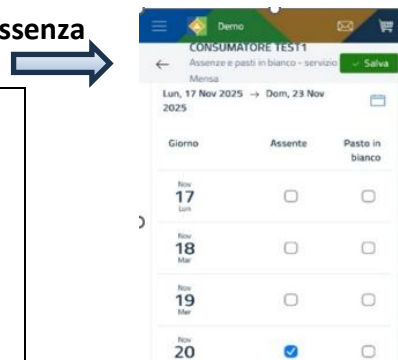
ssenza

Demo

CONSUMATORE TEST1

Assenze e pasti in bianco - servizio Mensa

✓ Salva

Lun, 17 Nov 2025 → Dom, 23 Nov 2025

| Giorno | Assente | Pasto in bianco |
|---|---|---|
| Nov 17 Lun | ☐ | ☐ |
| Nov 18 Mar | ☐ | ☐ |
| Nov 19 Mer | ☐ | ☐ |
| Nov 20 | ☑ | ☐ |